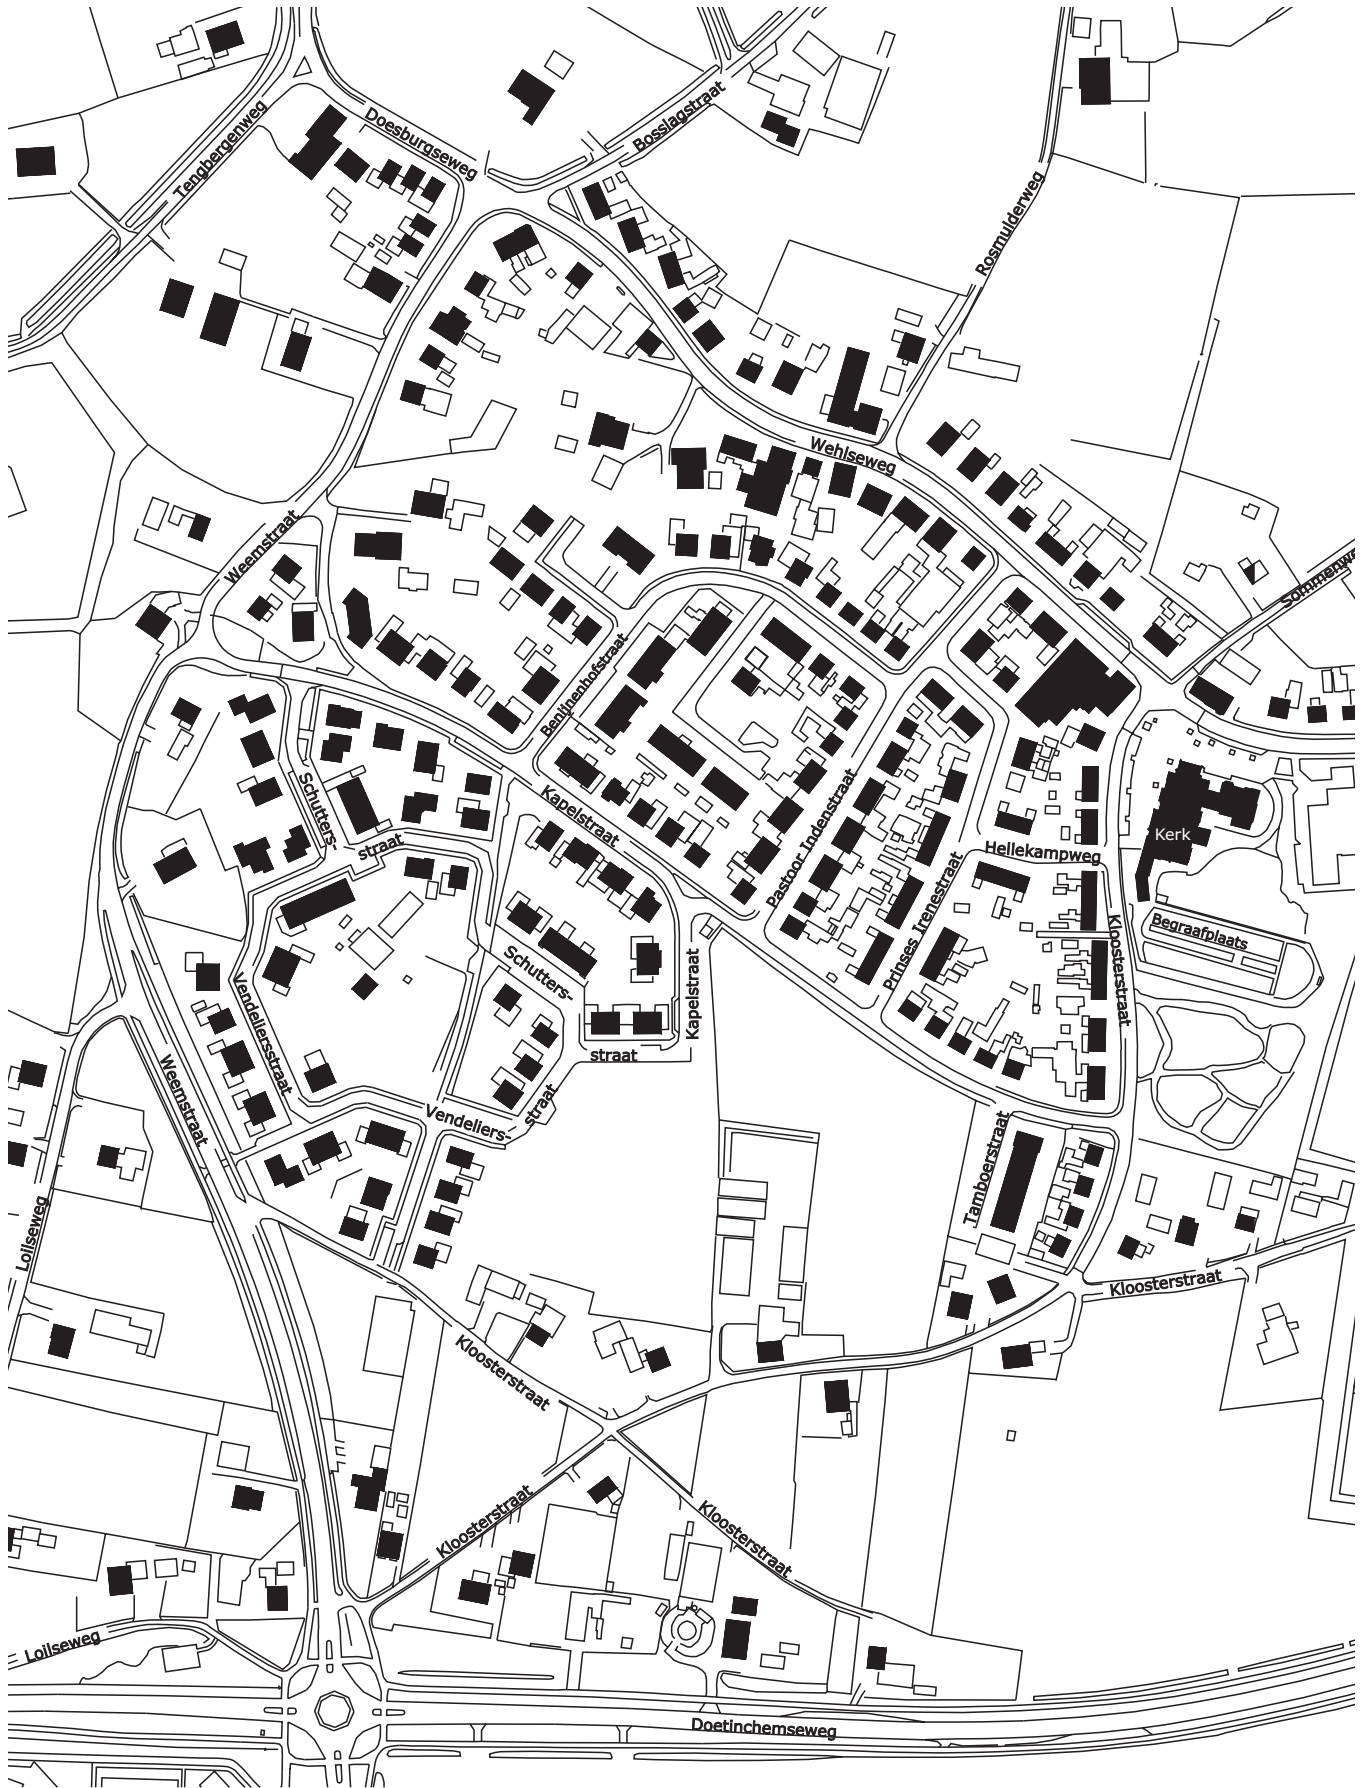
Tengbergenweg
Doesburgseweg
Bosslagstraat
Rosmulderweg
Wehlseweg
Sommerweg
Weemstraat
Benninenhofstraat
Schutters-
straat
Kapelstraat
Pastoor Indenstraat
Hellekampweg
Kerk
Begraafplaats
Prinses Irenestraat
Kloosterstraat
Schutters-
straat
Kapelstraat
Vendeliersstraat
Weemstraat
Vendeliers-
straat
Tamboerstraat
Loilseweg
Kloosterstraat
Kloosterstraat
Kloosterstraat
Kloosterstraat
Loilseweg
Doetinchemseweg